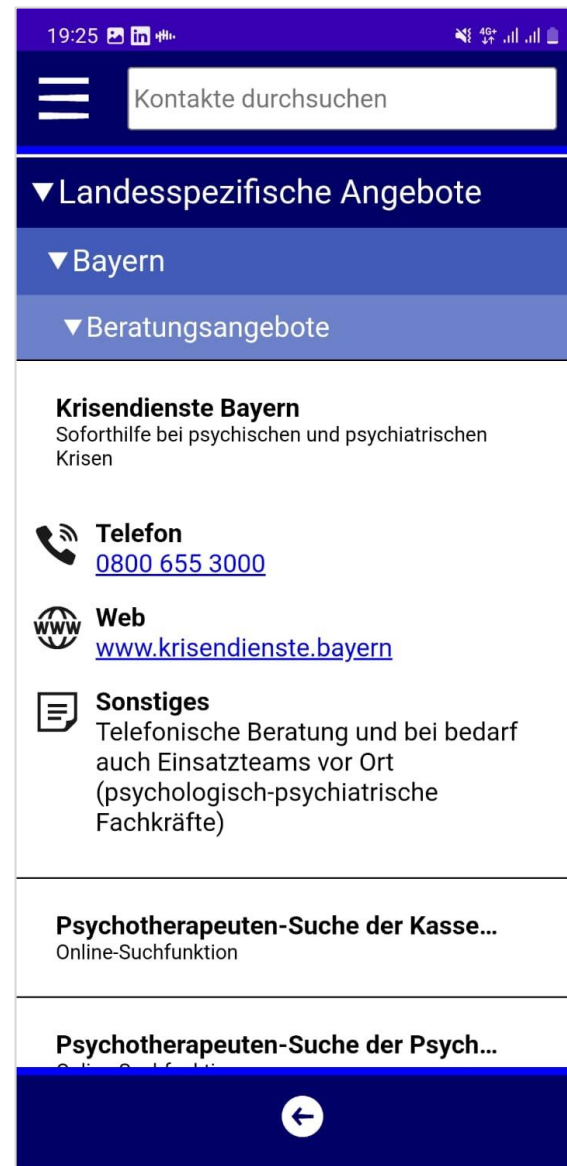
19:25

Kontakte durchsuchen

▼Landesspezifische Angebote

▼Bayern

▼Beratungsangebote

Krisendienste Bayern
Soforthilfe bei psychischen und psychiatrischen Krisen

Telefon
0800 655 3000

Web
www.krisendienste.bayern

Sonstiges
Telefonische Beratung und bei bedarf auch Einsatzteams vor Ort (psychologisch-psychiatrische Fachkräfte)

Psychotherapeuten-Suche der Kasse...
Online-Suchfunktion

Psychotherapeuten-Suche der Psych...
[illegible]